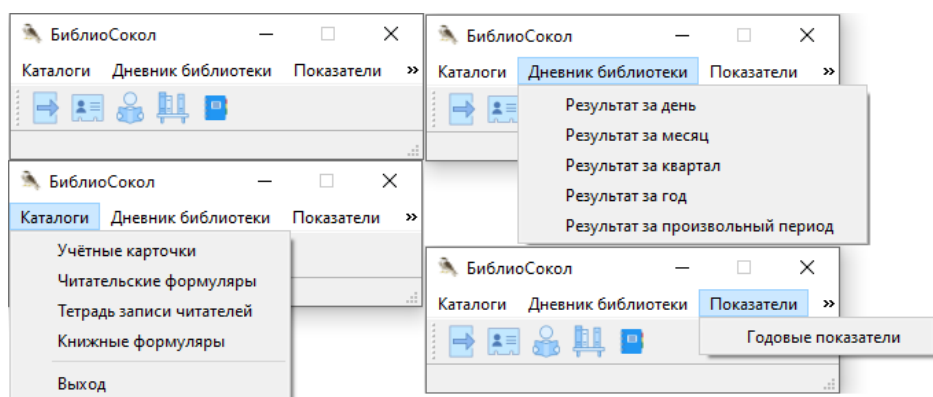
БиблиоСокол
Каталоги Дневник библиотеки Показатели »

БиблиоСокол
Каталоги Дневник библиотеки Показатели »
Учётные карточки
Читательские формуляры
Тетрадь записи читателей
Книжные формуляры
Выход

БиблиоСокол
Каталоги Дневник библиотеки Показатели »
Результат за день
Результат за месяц
Результат за квартал
Результат за год
Результат за произвольный период

БиблиоСокол
Каталоги Дневник библиотеки Показатели »
Годовые показатели